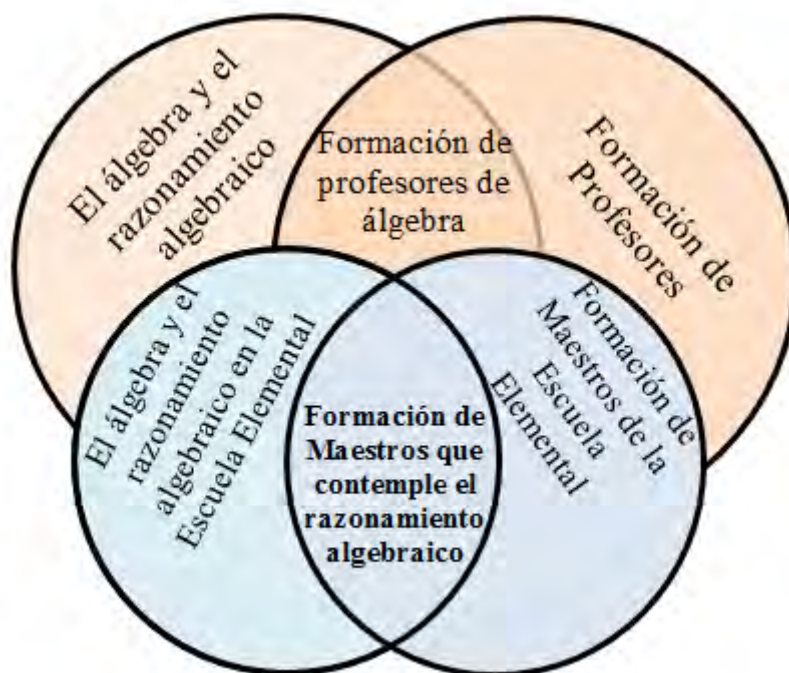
El álgebra y el razonamiento algebraico

Formación de profesores de álgebra

Formación de Profesores

El álgebra y el razonamiento algebraico en la Escuela Elemental

Formación de Maestros que contemple el razonamiento algebraico

Formación de Maestros de la Escuela Elemental